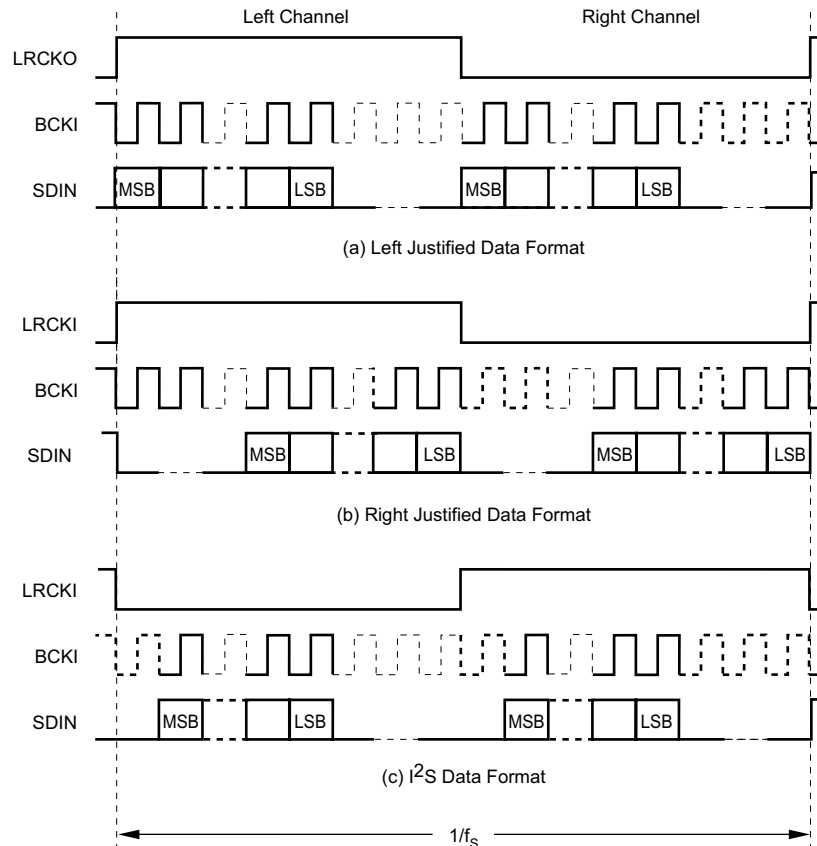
Left Channel

Right Channel

LRCKO

BCKI

SDIN

MSB

LSB

MSB

LSB

(a) Left Justified Data Format

LRCKI

BCKI

SDIN

MSB

LSB

MSB

LSB

(b) Right Justified Data Format

LRCKI

BCKI

SDIN

MSB

LSB

MSB

LSB

(c) $I^2S$ Data Format

$1/f_S$